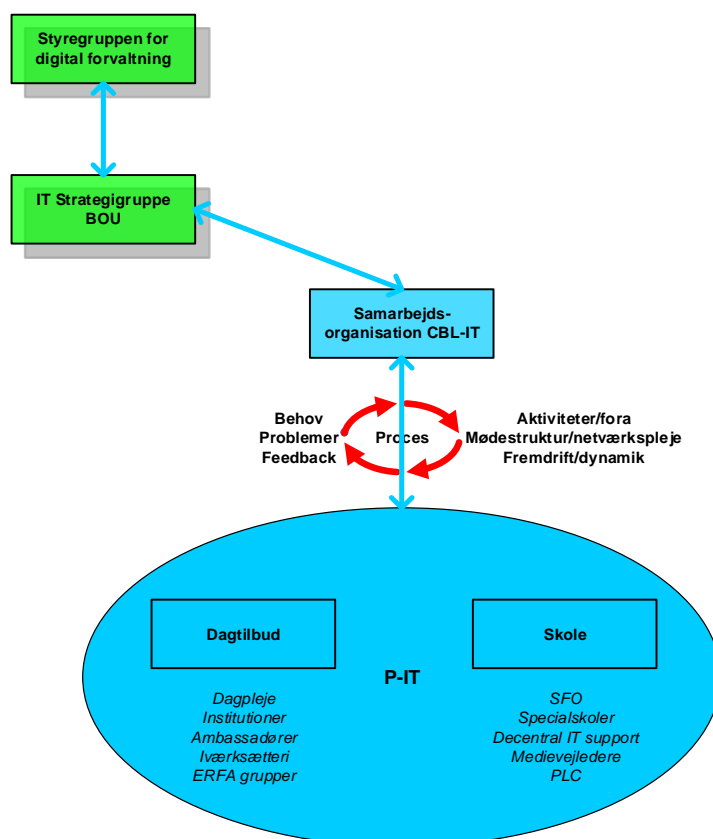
Styregruppen for digital forvaltning

IT Strategigruppe BOU

Samarbejds-organisation CBL-IT

Behov
Problemer
Feedback

Proces

Aktiviteter/fora
Mødestruktur/netværkspleje
Fremdrift/dynamik

Dagtilbud

Skole

P-IT

Dagpleje
Institutioner
Ambassadører
Iværksætteri
ERFA grupper

SFO
Specialskoler
Decentral IT support
Medievejledere
PLC